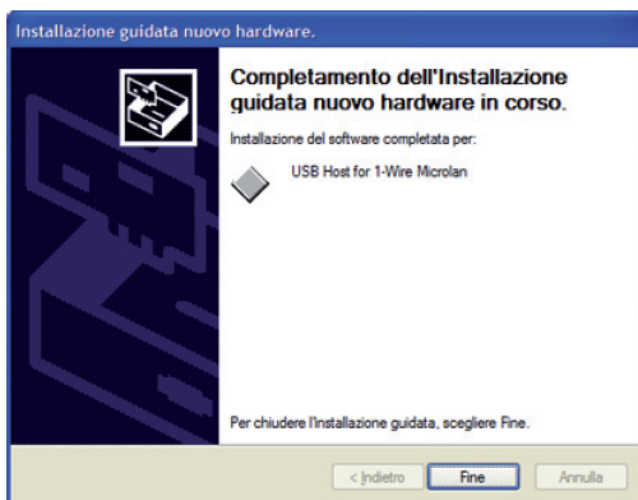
Installazione guidata nuovo hardware.

Completamento dell'Installazione guidata nuovo hardware in corso.

Installazione del software completata per:

USB Host for 1-Wire Microlan

Per chiudere l'Installazione guidata, scegliere Fine.

< Indietro | Fine | Annulla